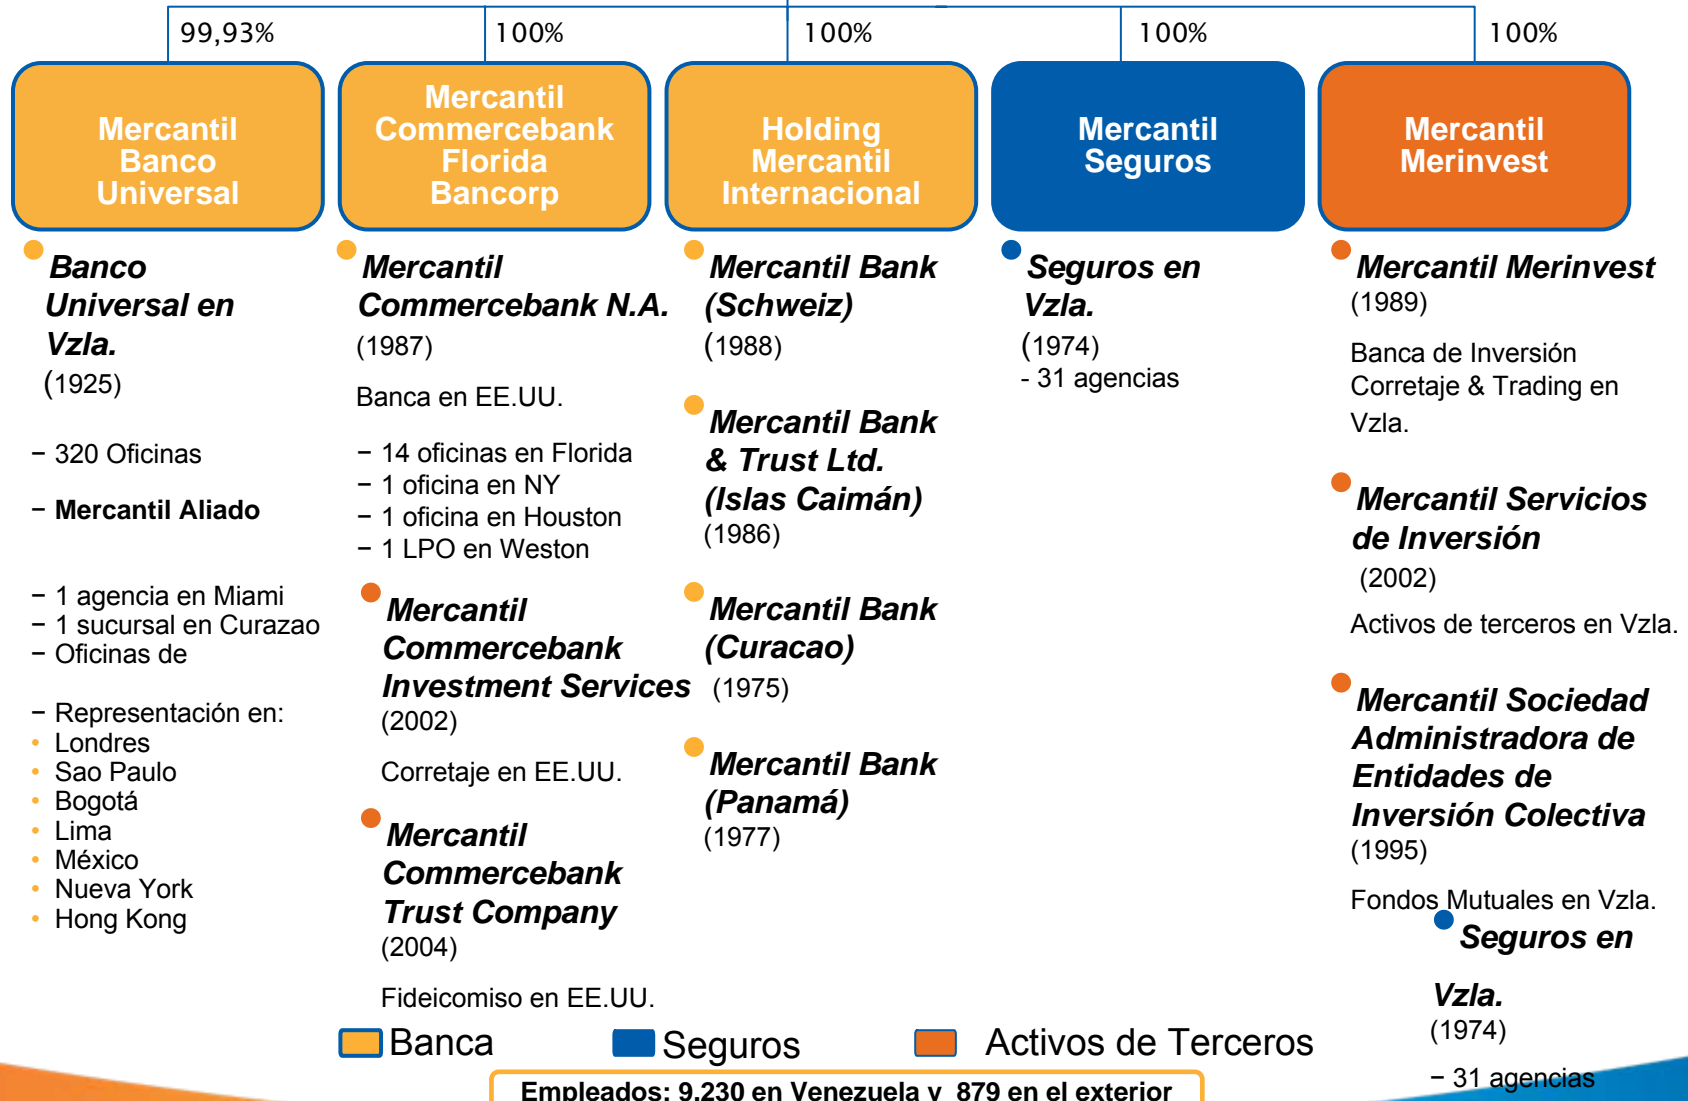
99,93%

100%

100%

100%

100%

Mercantil Banco Universal

Mercantil Commercebank Florida Bancorp

Holding Mercantil Internacional

Mercantil Seguros

Mercantil Merinvest

Banco Universal en Vzla.
(1925)

− 320 Oficinas

− Mercantil Aliado

− 1 agencia en Miami
− 1 sucursal en Curazao
− Oficinas de

− Representación en:
• Londres
• Sao Paulo
• Bogotá
• Lima
• México
• Nueva York
• Hong Kong

Mercantil Commercebank N.A.
(1987)

Banca en EE.UU.

− 14 oficinas en Florida
− 1 oficina en NY
− 1 oficina en Houston
− 1 LPO en Weston

Mercantil Commercebank Investment Services
(2002)

Corretaje en EE.UU.

Mercantil Commercebank Trust Company
(2004)

Fideicomiso en EE.UU.

Mercantil Bank (Schweiz)
(1988)

Mercantil Bank & Trust Ltd. (Islas Caimán)
(1986)

Mercantil Bank (Curacao)
(1975)

Mercantil Bank (Panamá)
(1977)

Seguros en Vzla.
(1974)
- 31 agencias

Mercantil Merinvest
(1989)

Banca de Inversión Corretaje & Trading en Vzla.

Mercantil Servicios de Inversión
(2002)

Activos de terceros en Vzla.

Mercantil Sociedad Administradora de Entidades de Inversión Colectiva
(1995)

Fondos Mutuales en Vzla.

Seguros en Vzla.
(1974)
− 31 agencias

Banca
Seguros
Activos de Terceros

Empleados: 9.230 en Venezuela y 879 en el exterior